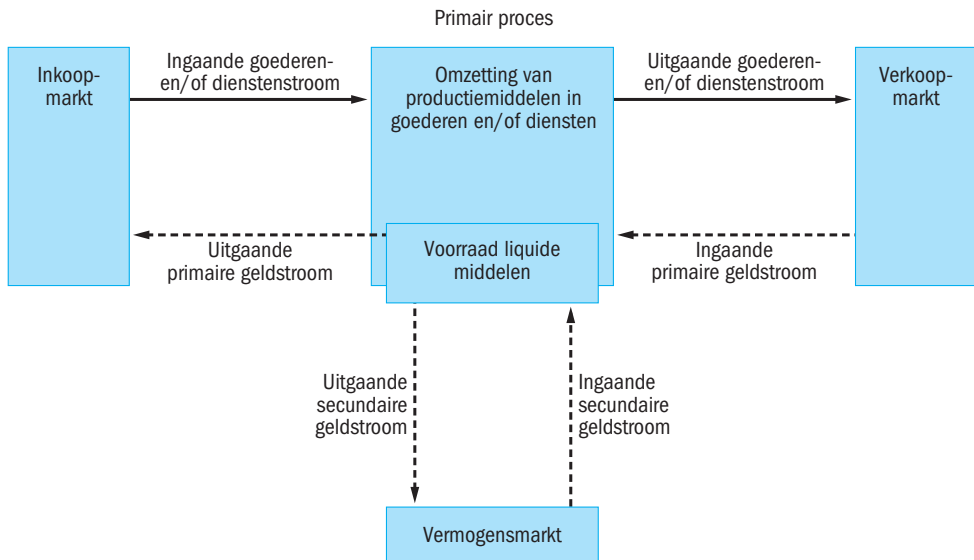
Primair proces

Inkoopmarkt

Ingaande goederen- en/of dienstenstroom

Omzetting van productiemiddelen in goederen en/of diensten

Uitgaande goederen- en/of dienstenstroom

Verkoopmarkt

Uitgaande primaire geldstroom

Voorraad liquide middelen

Ingaande primaire geldstroom

Uitgaande secundaire geldstroom

Ingaande secundaire geldstroom

Vermogensmarkt